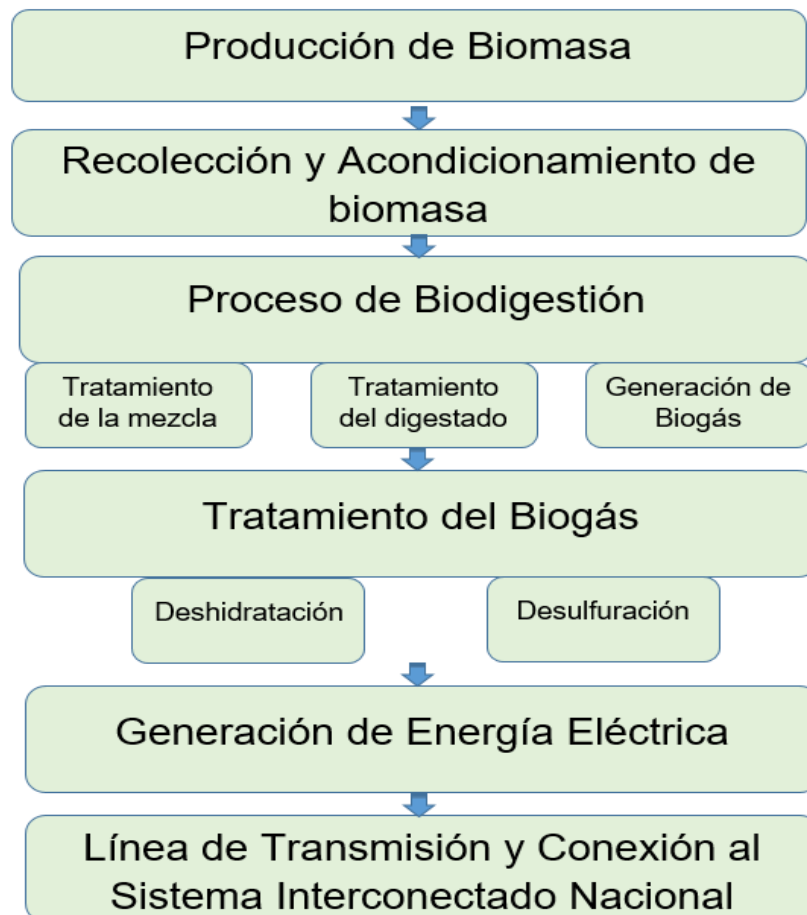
Producción de Biomasa

Recolección y Acondicionamiento de biomasa

Proceso de Biodigestión

Tratamiento de la mezcla

Tratamiento del digestado

Generación de Biogás

Tratamiento del Biogás

Deshidratación

Desulfuración

Generación de Energía Eléctrica

Línea de Transmisión y Conexión al Sistema Interconectado Nacional